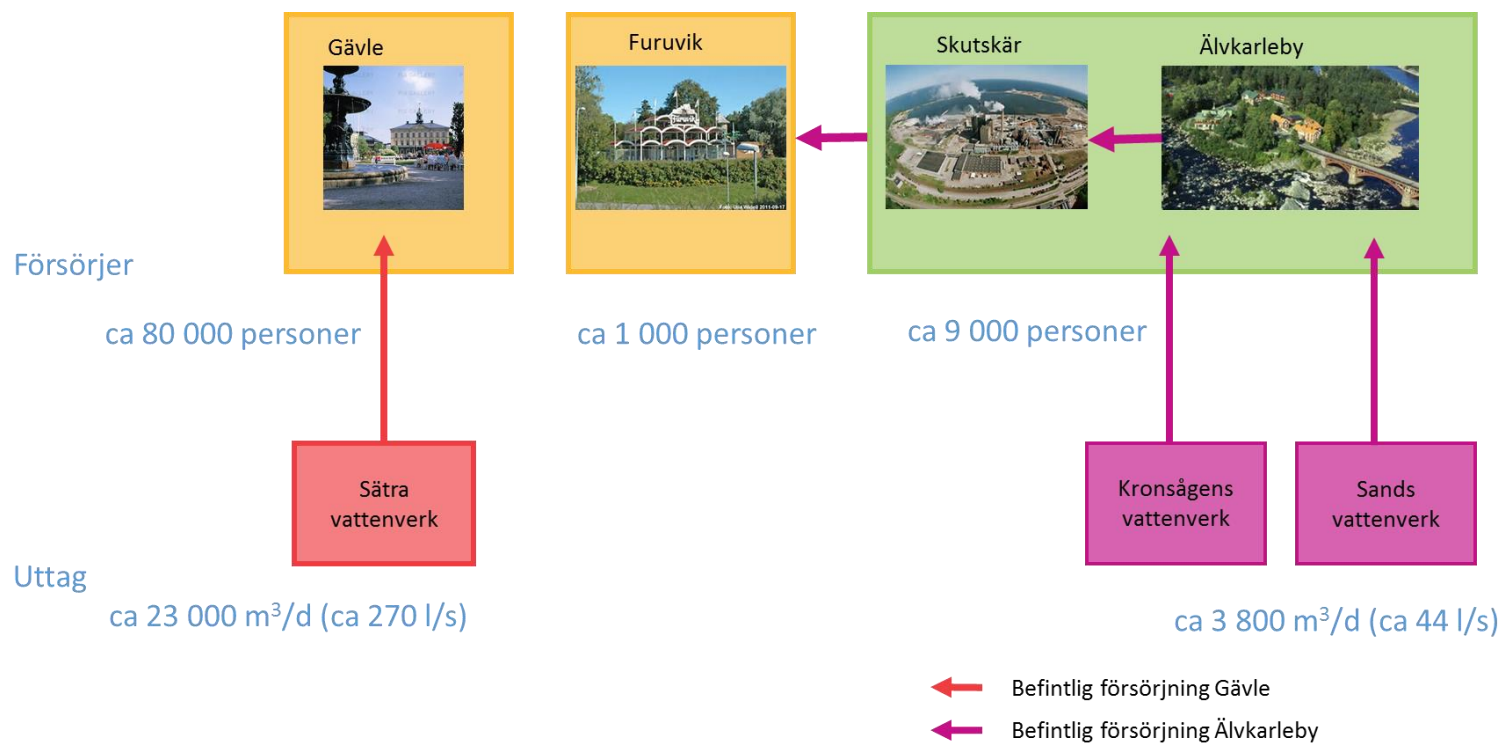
Gävle

Furuvik

Skutskär

Älvkarleby

Försörjer

ca 80 000 personer

ca 1 000 personer

ca 9 000 personer

Sätra vattenverk

Kronsågens vattenverk

Sands vattenverk

Uttag

ca 23 000 m$^3$/d (ca 270 l/s)

ca 3 800 m$^3$/d (ca 44 l/s)

Befintlig försörjning Gävle

Befintlig försörjning Älvkarleby